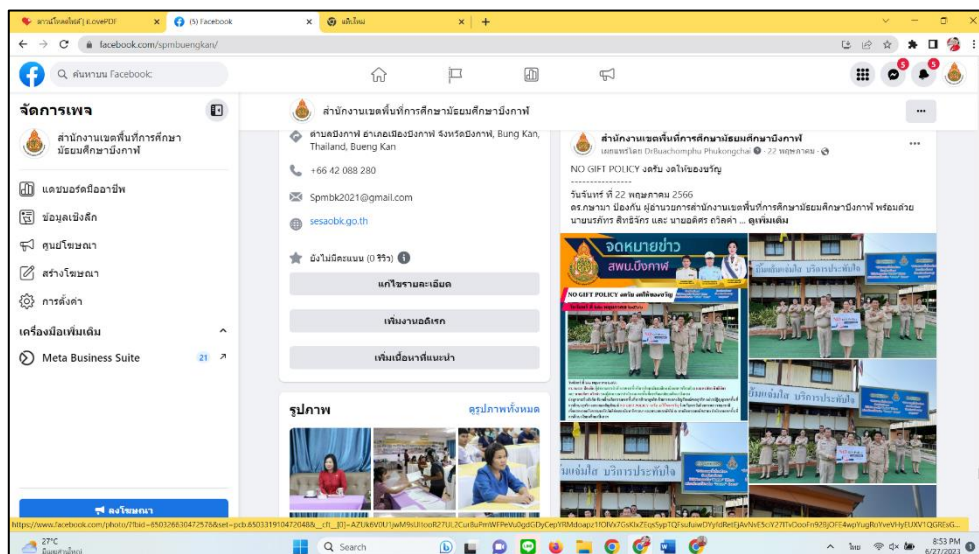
งานเว็บลดไฟล์ | iLovePDF
(5) Facebook
แท็บใหม่
facebook.com/spmbuengkan/
ค้นหาบน Facebook

จัดการเพจ
สำนักงานเขตพื้นที่การศึกษามัธยมศึกษาบึงกาฬ
แดชบอร์ดมืออาชีพ
ข้อมูลเชิงลึก
ศูนย์โฆษณา
สร้างโฆษณา
การตั้งค่า
เครื่องมือเพิ่มเติม
Meta Business Suite 21
ลงโฆษณา

สำนักงานเขตพื้นที่การศึกษามัธยมศึกษาบึงกาฬ
ตำบลบึงกาฬ อำเภอเมืองบึงกาฬ จังหวัดบึงกาฬ, Bung Kan, Thailand, Bueng Kan
+66 42 088 280
Spmbk2021@gmail.com
sesaobk.go.th
ยังไม่มีคะแนน (0 รีวิว)
แก้ไขรายละเอียด
เพิ่มงานอดิเรก
เพิ่มเนื้อหาที่แนะนำ
รูปภาพ
ดูรูปภาพทั้งหมด

สำนักงานเขตพื้นที่การศึกษามัธยมศึกษาบึงกาฬ
เผยแพร่โดย DrBuachomphu Phukongchai · 22 พฤษภาคม ·
NO GIFT POLICY งดรับ งดให้ของขวัญ
----------------
วันจันทร์ ที่ 22 พฤษภาคม 2566
ดร.กษามา ป้องกัน ผู้อำนวยการสำนักงานเขตพื้นที่การศึกษามัธยมศึกษาบึงกาฬ พร้อมด้วย นายนรภัทร สิทธิจักร และ นายอดิศร ถวิลคำ ... ดูเพิ่มเติม
จดหมายข่าว สพม.บึงกาฬ
NO GIFT POLICY งดรับ งดให้ของขวัญ
ยิ้มแย้มแจ่มใส บริการประทับใจ
ยิ้มแย้มแจ่มใส บริการประทับใจ
ยิ้มแย้มแจ่มใส บริการประทับใจ

https://www.facebook.com/photo/?fbid=650326830472578&set=pcb.650331910472088&__cft__[0]=AZUk6V0U1jwM9sUIIooR2TUL2CurBuPmWFPeVu0gdGDyCepYRMdoapz1f0Nv7GsKlxZEqsSypTQFsufuiwDYyfdRetEjAvNvE5cY27fTvOooFn92BJOFE4wpYugRoYveVHyEUXV1QGREsG...
27°C มีเมฆบางส่วน
Search
ไทย
8:53 PM
6/27/2023